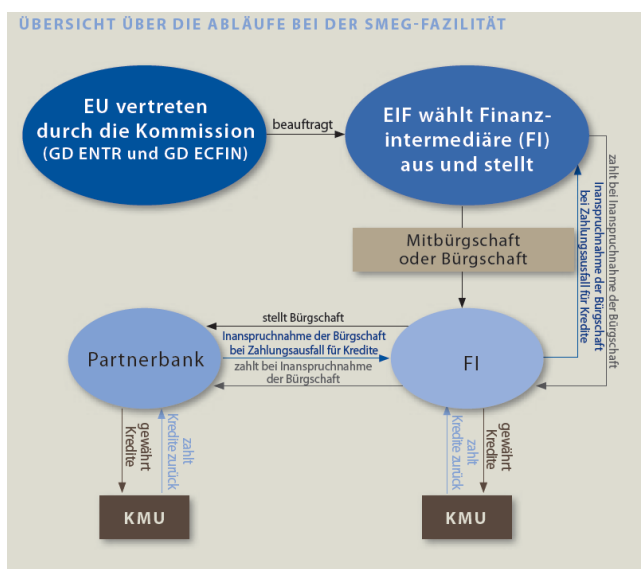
ÜBERSICHT ÜBER DIE ABLÄUFE BEI DER SMEG-FAZILITÄT

EU vertreten durch die Kommission (GD ENTR und GD ECFIN)

beauftragt

EIF wählt Finanzintermediäre (FI) aus und stellt

zahlt bei Inanspruchnahme der Bürgschaft

Inanspruchnahme der Bürgschaft bei Zahlungsausfall für Kredite

Mitbürgschaft oder Bürgschaft

stellt Bürgschaft

Inanspruchnahme der Bürgschaft bei Zahlungsausfall für Kredite

zahlt bei Inanspruchnahme der Bürgschaft

Partnerbank

FI

gewährt Kredite

zahlt Kredite zurück

zahlt Kredite zurück

gewährt Kredite

KMU

KMU